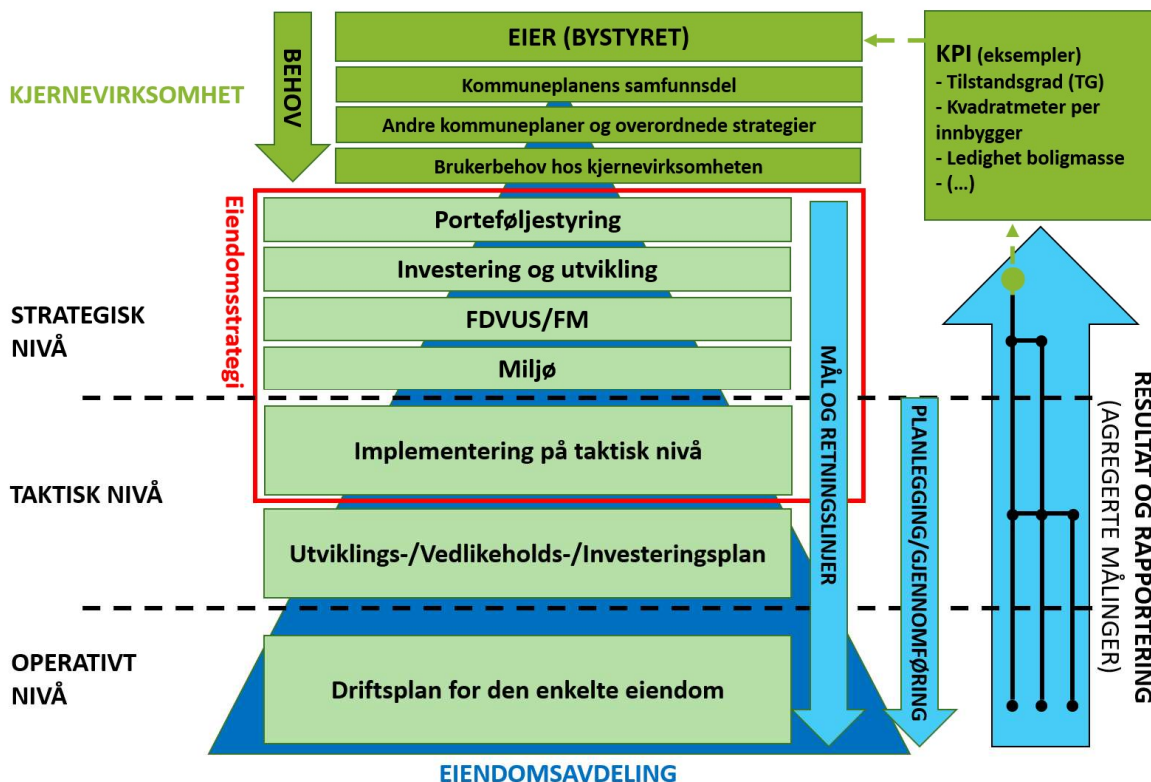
KJERNEVIRKSOMHET

BEHOV

EIER (BYSTYRET)

Kommuneplanens samfunnsdel

Andre kommuneplaner og overordnede strategier

Brukerbehov hos kjernevirksomheten

KPI (eksempler)
- Tilstandsgrad (TG)
- Kvadratmeter per innbygger
- Ledighet boligmasse
- (...)

Eiendomsstrategi

Porteføljestyring

Investering og utvikling

FDVUS/FM

Miljø

STRATEGISK NIVÅ

Implementering på taktisk nivå

TAKTISK NIVÅ

Utviklings-/Vedlikeholds-/Investeringsplan

OPERATIVT NIVÅ

Driftsplan for den enkelte eiendom

MÅL OG RETNINGSLINJER

PLANLEGGING/GJENNOMFØRING

RESULTAT OG RAPPORTERING (AGREGERTE MÅLINGER)

EIENDOMSAVDELING